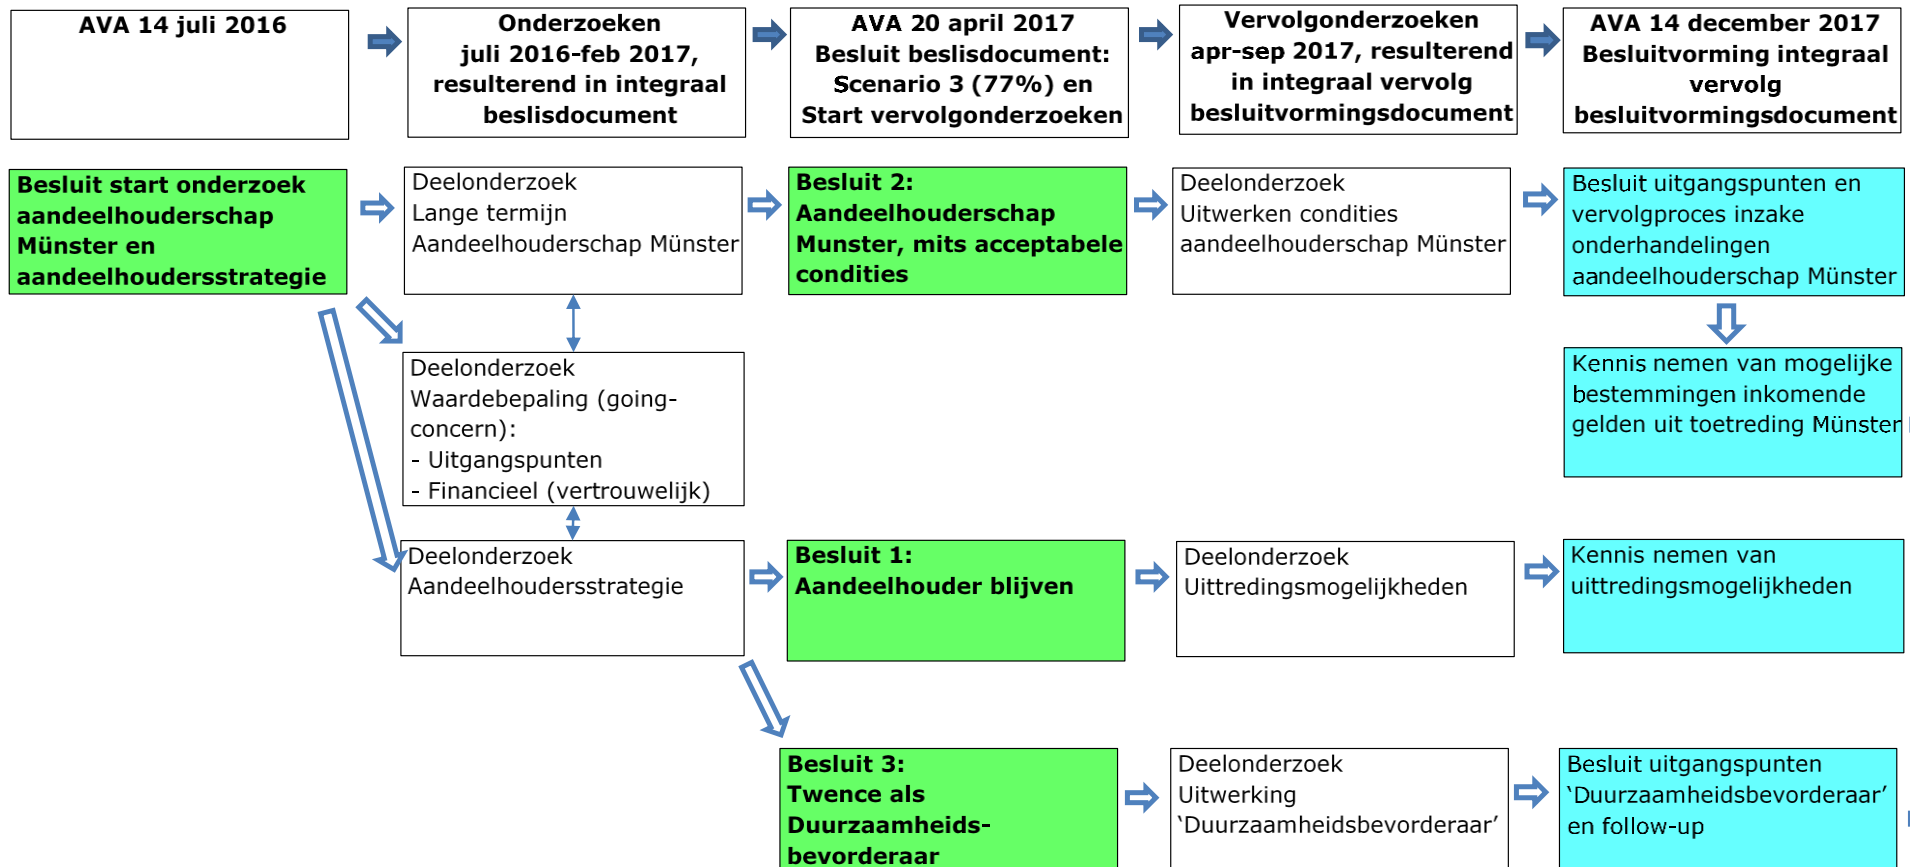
AVA 14 juli 2016

Onderzoeken juli 2016-feb 2017, resulterend in integraal beslisdocument

AVA 20 april 2017 Besluit beslisdocument: Scenario 3 (77%) en Start vervolgonderzoeken

Vervolgonderzoeken apr-sep 2017, resulterend in integraal vervolg besluitvormingsdocument

AVA 14 december 2017 Besluitvorming integraal vervolg besluitvormingsdocument

Besluit start onderzoek aandeelhouderschap Münster en aandeelhoudersstrategie

Deelonderzoek
Lange termijn
Aandeelhouderschap Münster

Besluit 2: Aandeelhouderschap Munster, mits acceptabele condities

Deelonderzoek
Uitwerken condities
aandeelhouderschap Münster

Besluit uitgangspunten en vervolgproces inzake onderhandelingen aandeelhouderschap Münster

Deelonderzoek
Waardebepaling (going-concern):
- Uitgangspunten
- Financieel (vertrouwelijk)

Kennis nemen van mogelijke bestemmingen inkomende gelden uit toetreding Münster

Deelonderzoek
Aandeelhoudersstrategie

Besluit 1: Aandeelhouder blijven

Deelonderzoek
Uittredingsmogelijkheden

Kennis nemen van uittredingsmogelijkheden

Besluit 3: Twence als Duurzaamheids-bevorderaar

Deelonderzoek
Uitwerking
'Duurzaamheidsbevorderaar'

Besluit uitgangspunten 'Duurzaamheidsbevorderaar' en follow-up